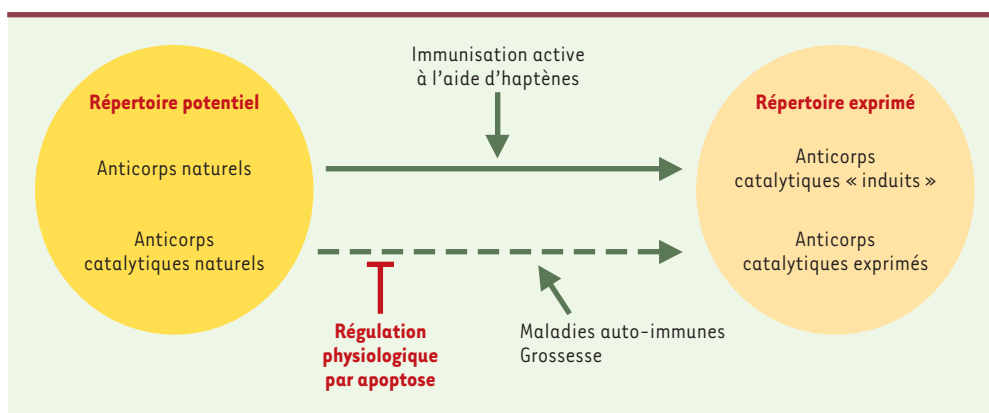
Immunisation active à l'aide d'haptènes

Répertoire potentiel

Anticorps naturels

Anticorps catalytiques naturels

Répertoire exprimé

Anticorps catalytiques « induits »

Anticorps catalytiques exprimés

Régulation physiologique par apoptose

Maladies auto-immunes
Grossesse